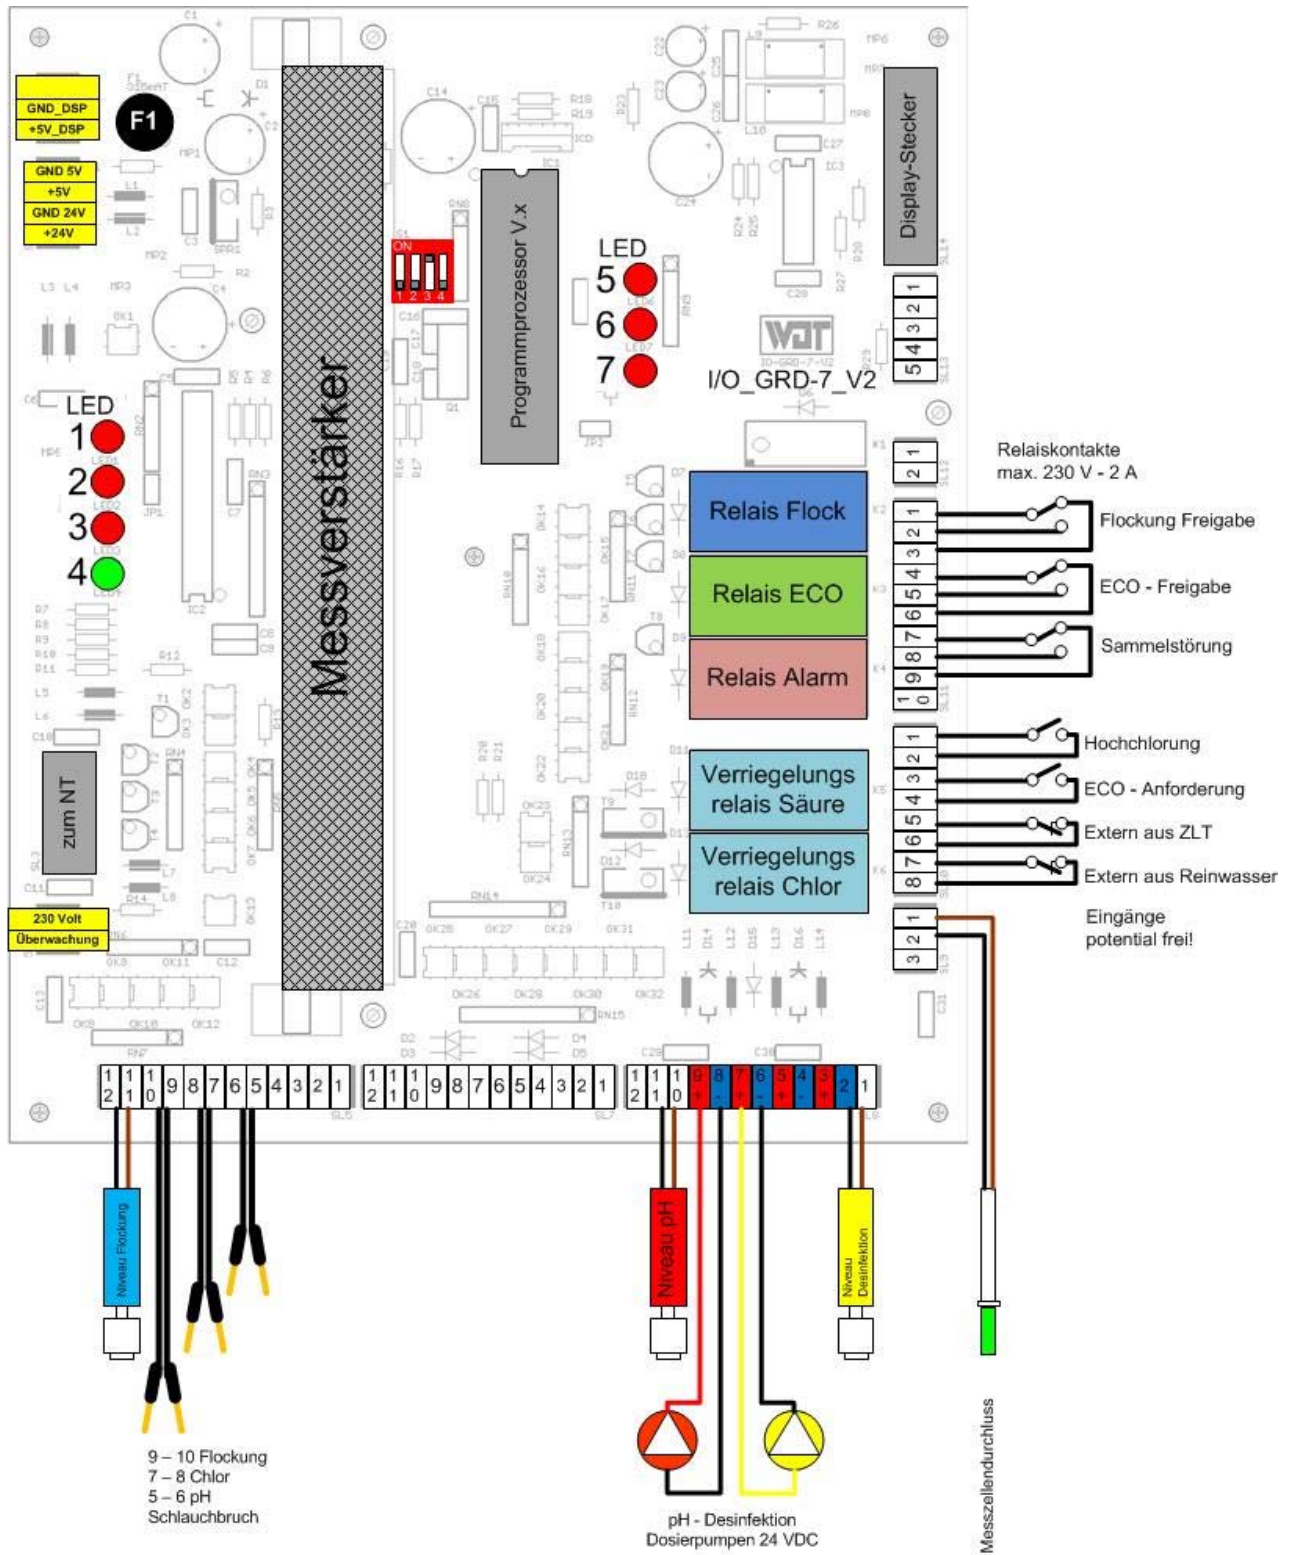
GND_DSP
+5V_DSP
F1
GND 5V
+5V
GND 24V
+24V
Messverstärker
Programmprozessor V.x
ON
1 2 3 4
LED
5
6
7
Display-Stecker
WDT
I/O_GRD-7_V2
1
2
3
4
5
LED
1
2
3
4
Relaiskontakte
max. 230 V - 2 A
Relais Flock
Relais ECO
Relais Alarm
1
2
3
4
5
6
7
8
9
10
Flockung Freigabe
ECO - Freigabe
Sammelstörung
Verriegelungs relais Säure
Verriegelungs relais Chlor
1
2
3
4
5
6
7
8
Hochchlorung
ECO - Anforderung
Extern aus ZLT
Extern aus Reinwasser
zum NT
230 Volt
Überwachung
1
2
3
Eingänge potential frei!
12 11 10 9 8 7 6 5 4 3 2 1
12 11 10 9 8 7 6 5 4 3 2 1
12 11 10 9 8 7 6 5 4 3 2 1
Niveau Flockung
Niveau pH
Niveau Desinfektion
9 – 10 Flockung
7 – 8 Chlor
5 – 6 pH
Schlauchbruch
pH - Desinfektion
Dosierpumpen 24 VDC
Messzellendurchluss